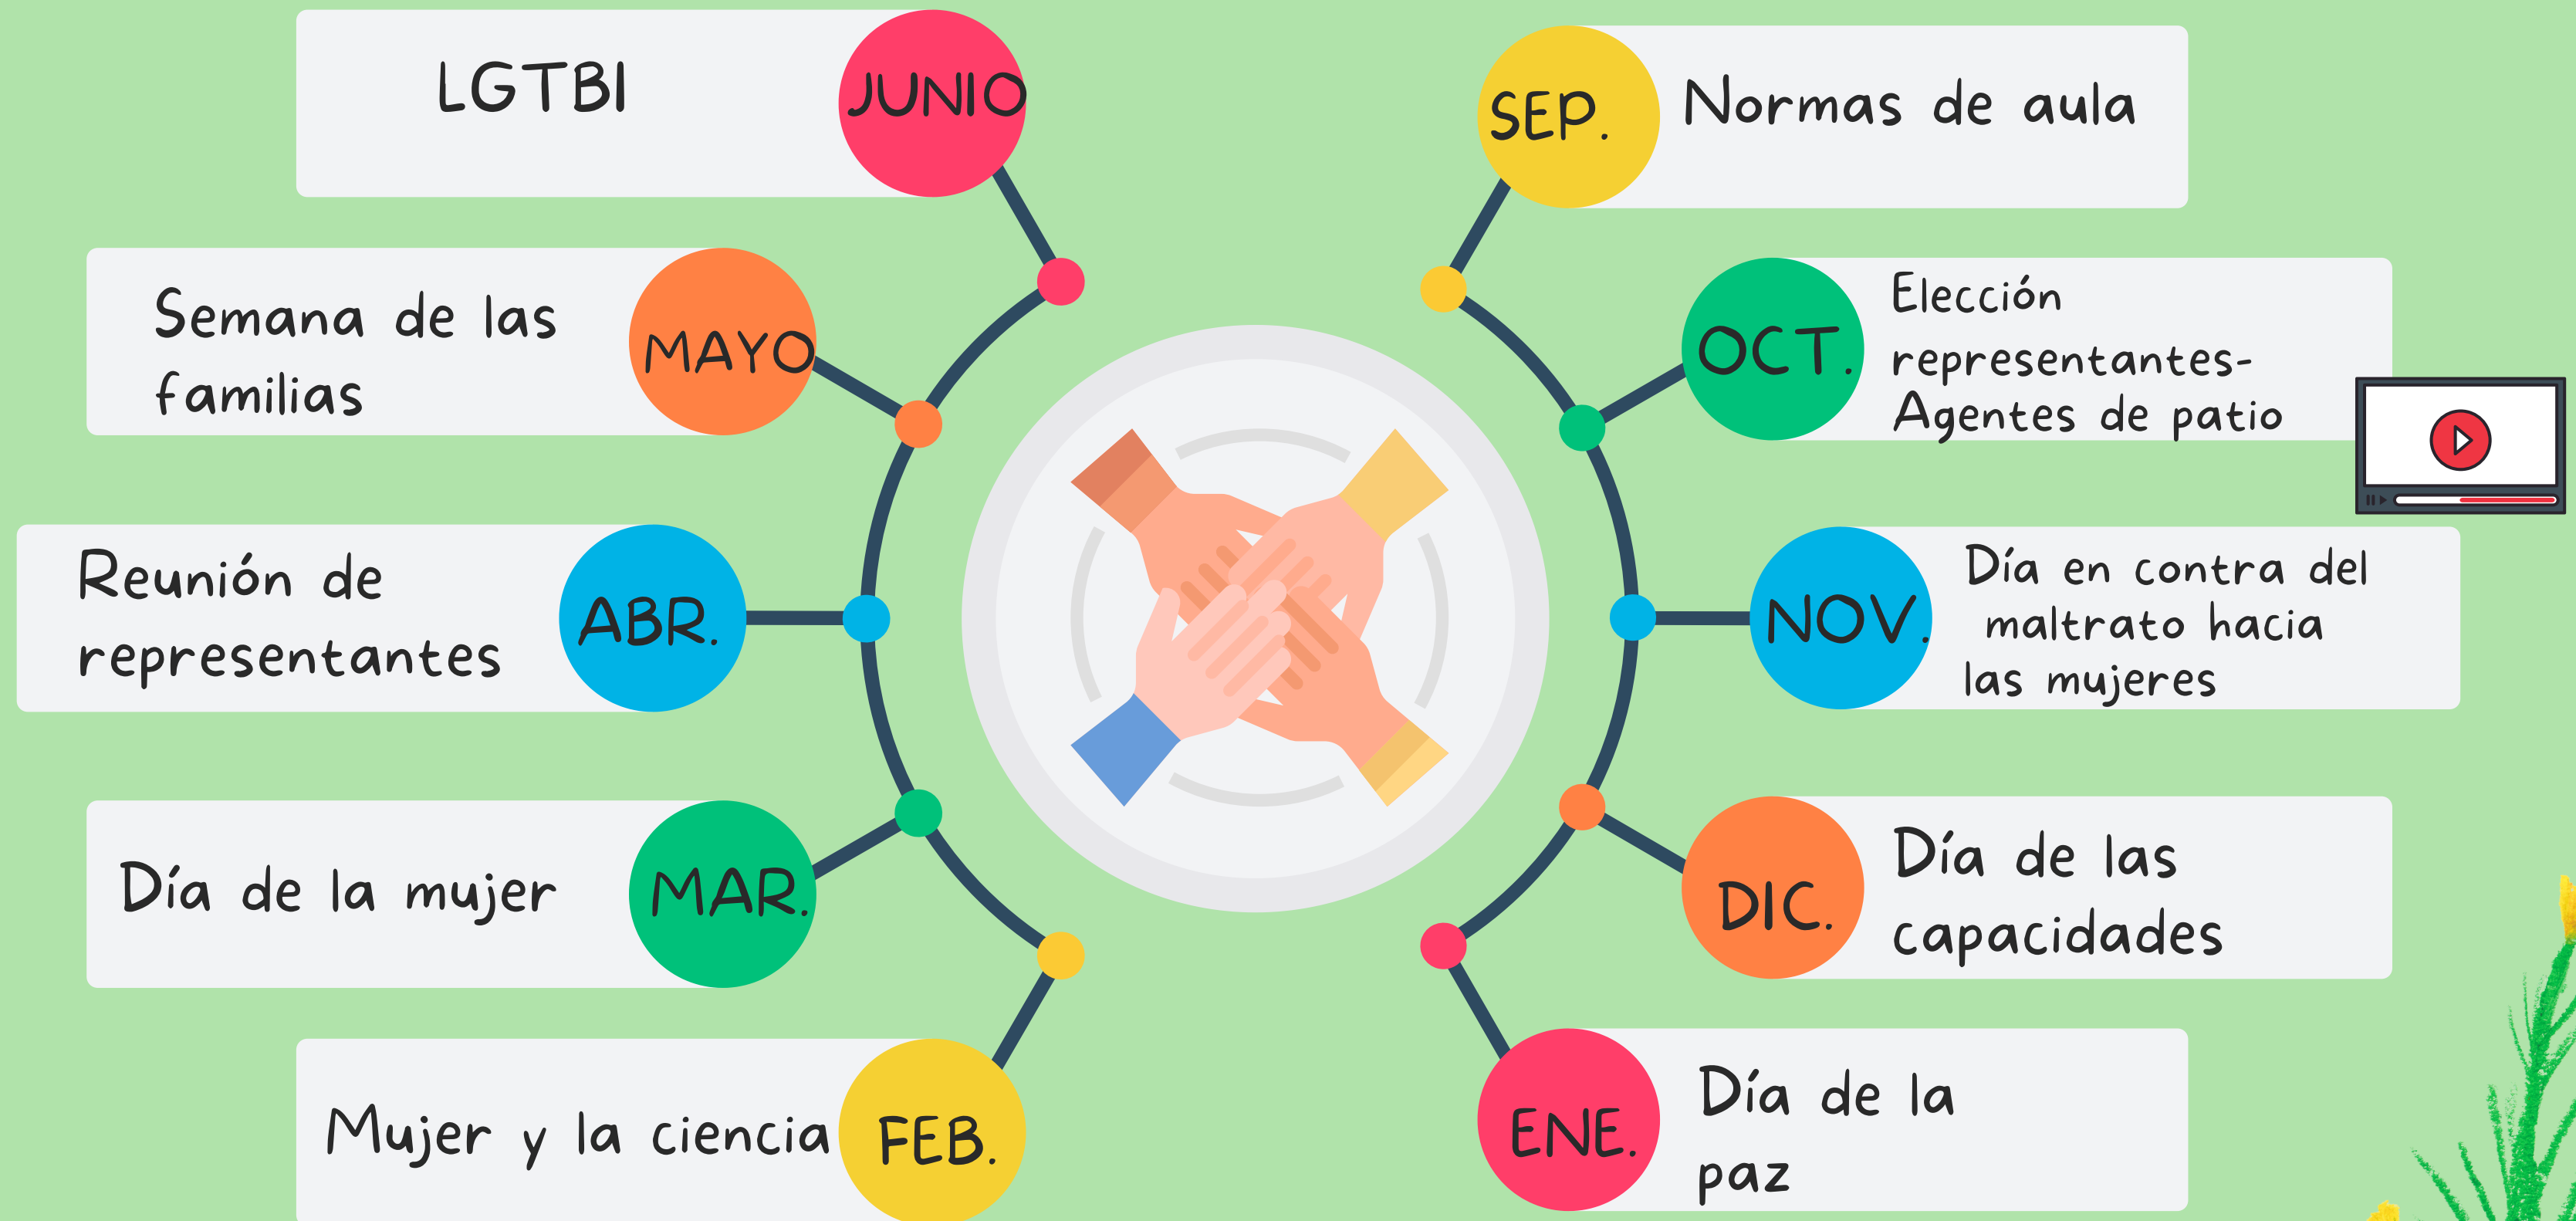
LGTBI JUNIO

SEP. Normas de aula

Semana de las familias MAYO

OCT. Elección representantes-Agentes de patio

Reunión de representantes ABR.

NOV. Día en contra del maltrato hacia las mujeres

Día de la mujer MAR.

DIC. Día de las capacidades

Mujer y la ciencia FEB.

ENE. Día de la paz